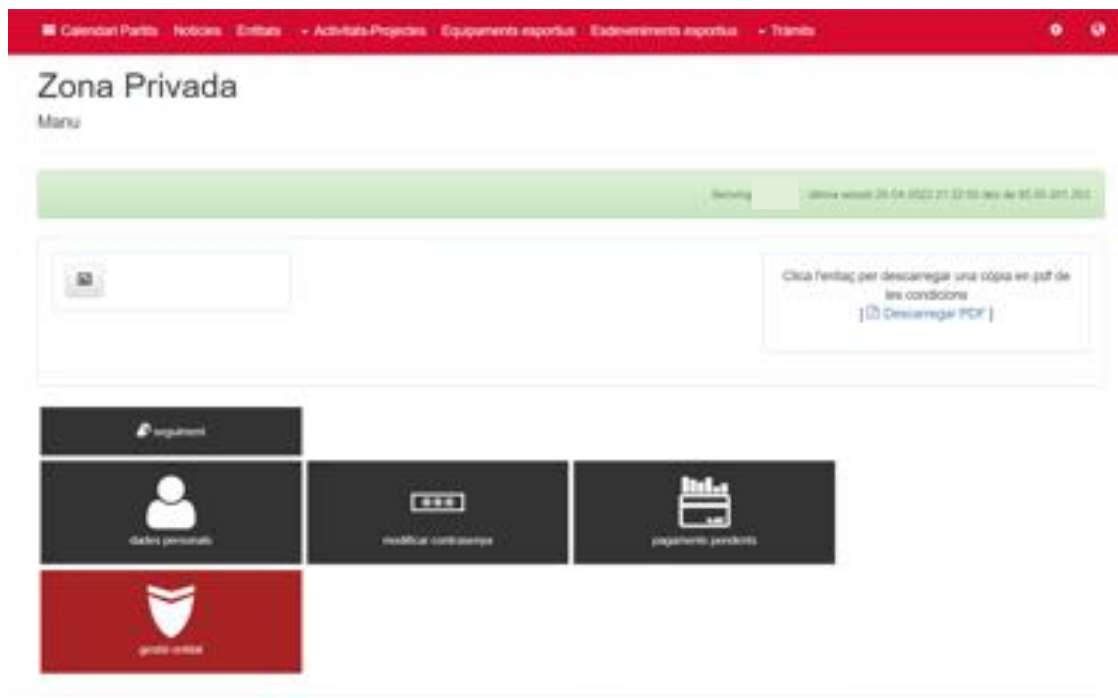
Calendari Partits Notícies Entitats Activitats-Projectes Equipaments esportius Esdeveniments esportius Tràmits

Zona Privada

Menu

Benving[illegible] última sessió 25.04.2022 21:22:50 des de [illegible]

Clica l'enllaç per descarregar una còpia en pdf de les condicions
[ Descarregar PDF ]

seguiment

dades personals

modificar contrasenya

pagaments pendents

gestió entitat